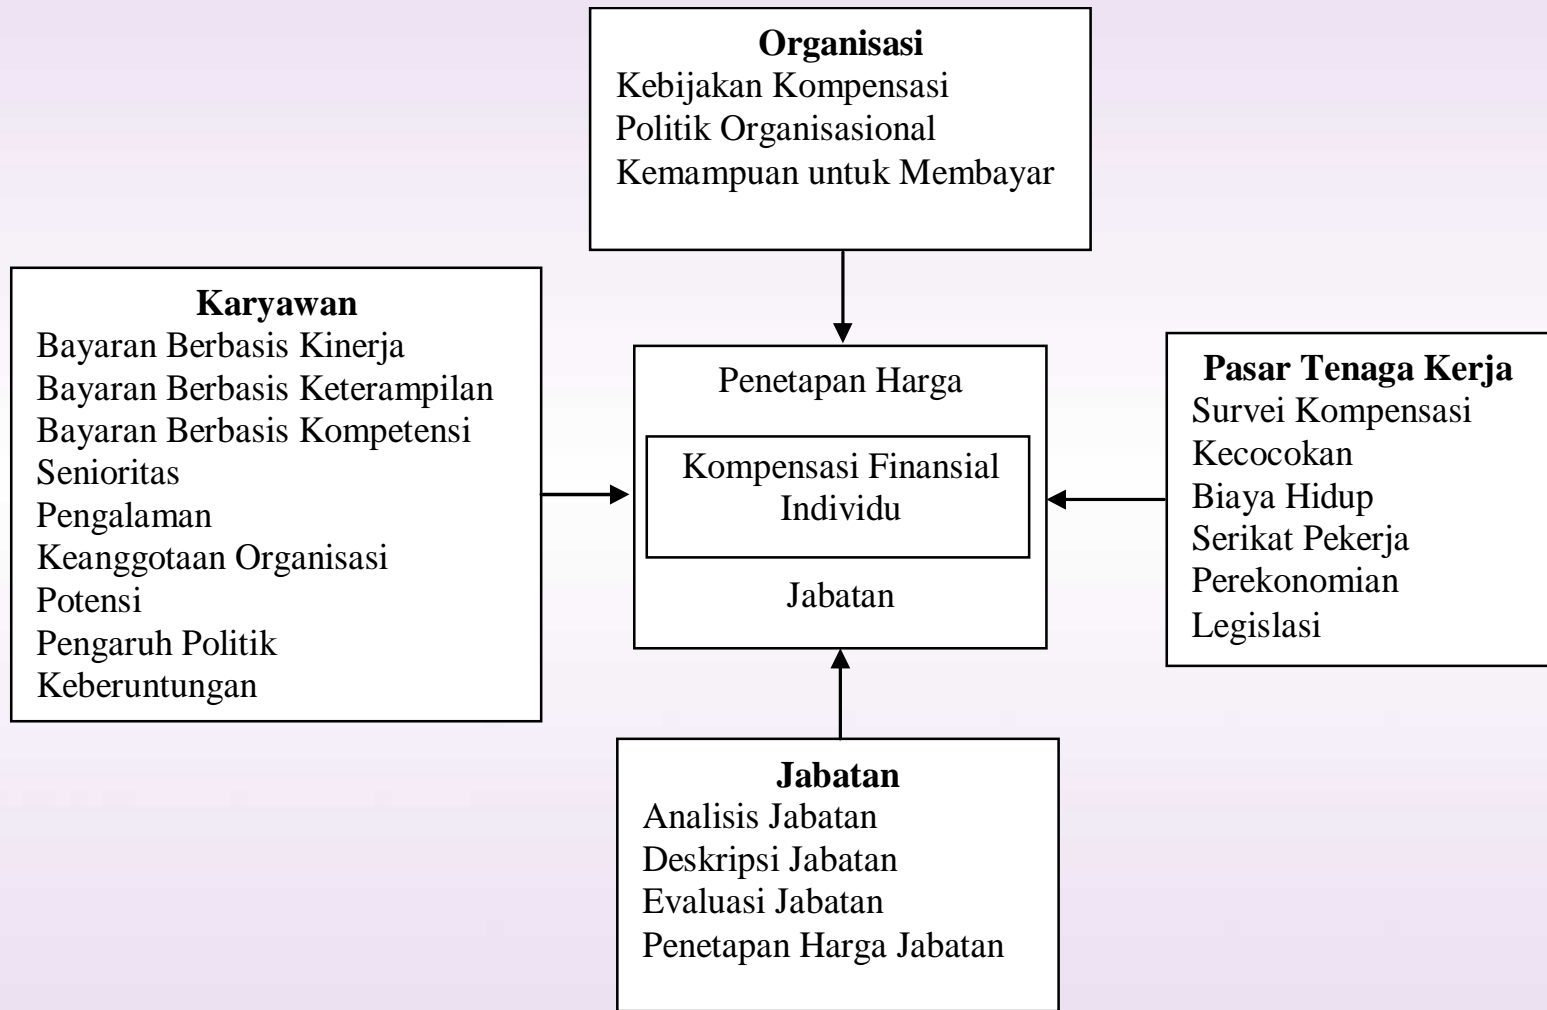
Organisasi
Kebijakan Kompensasi
Politik Organisasional
Kemampuan untuk Membayar

Karyawan
Bayaran Berbasis Kinerja
Bayaran Berbasis Keterampilan
Bayaran Berbasis Kompetensi
Senioritas
Pengalaman
Keanggotaan Organisasi
Potensi
Pengaruh Politik
Keberuntungan

Penetapan Harga

Kompensasi Finansial Individu

Jabatan

Pasar Tenaga Kerja
Survei Kompensasi
Kecocokan
Biaya Hidup
Serikat Pekerja
Perekonomian
Legislasi

Jabatan
Analisis Jabatan
Deskripsi Jabatan
Evaluasi Jabatan
Penetapan Harga Jabatan